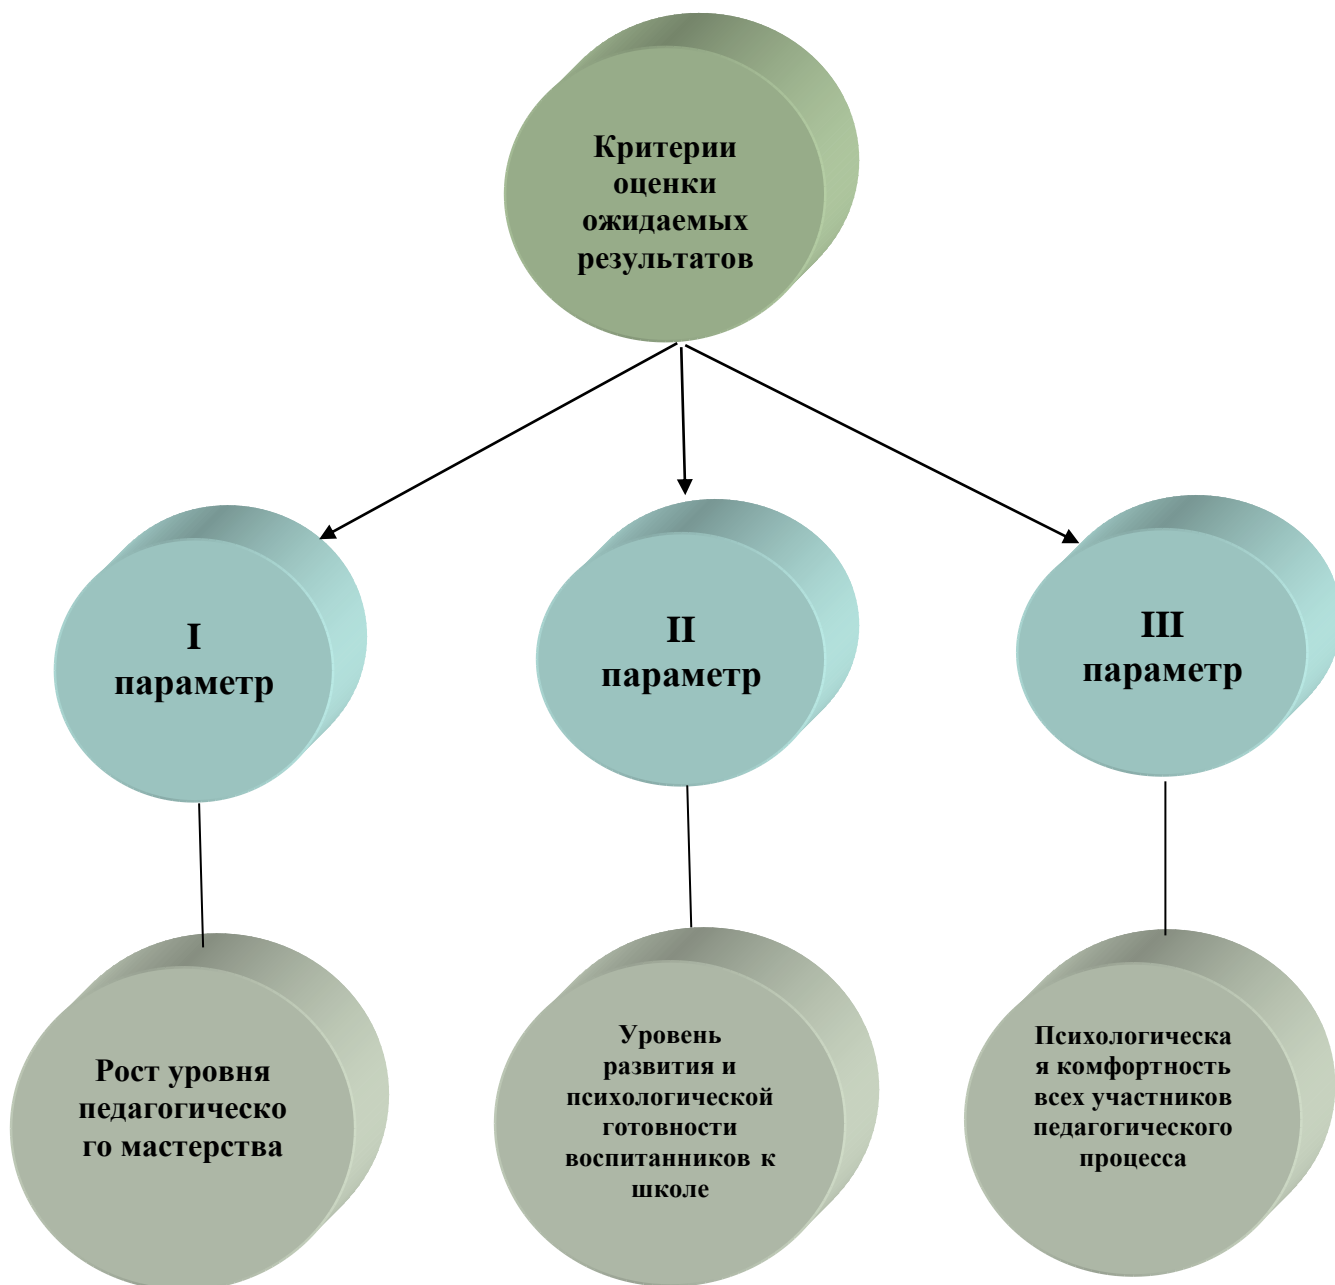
Критерии оценки ожидаемых результатов

I параметр

II параметр

III параметр

Рост уровня педагогического мастерства

Уровень развития и психологической готовности воспитанников к школе

Психологическая комфортность всех участников педагогического процесса